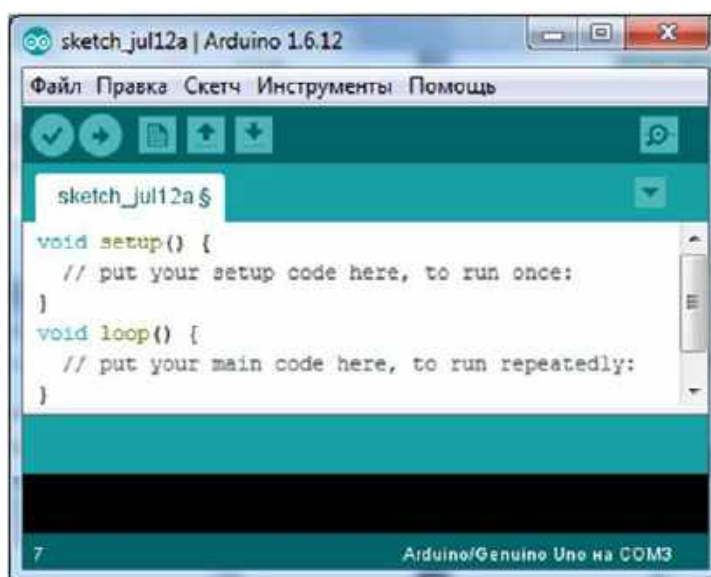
sketch_jul12a | Arduino 1.6.12

Файл Правка Скетч Инструменты Помощь

sketch_jul12a §

void setup() {
  // put your setup code here, to run once:
}
void loop() {
  // put your main code here, to run repeatedly:
}

7

Arduino/Genuino Uno на COM3